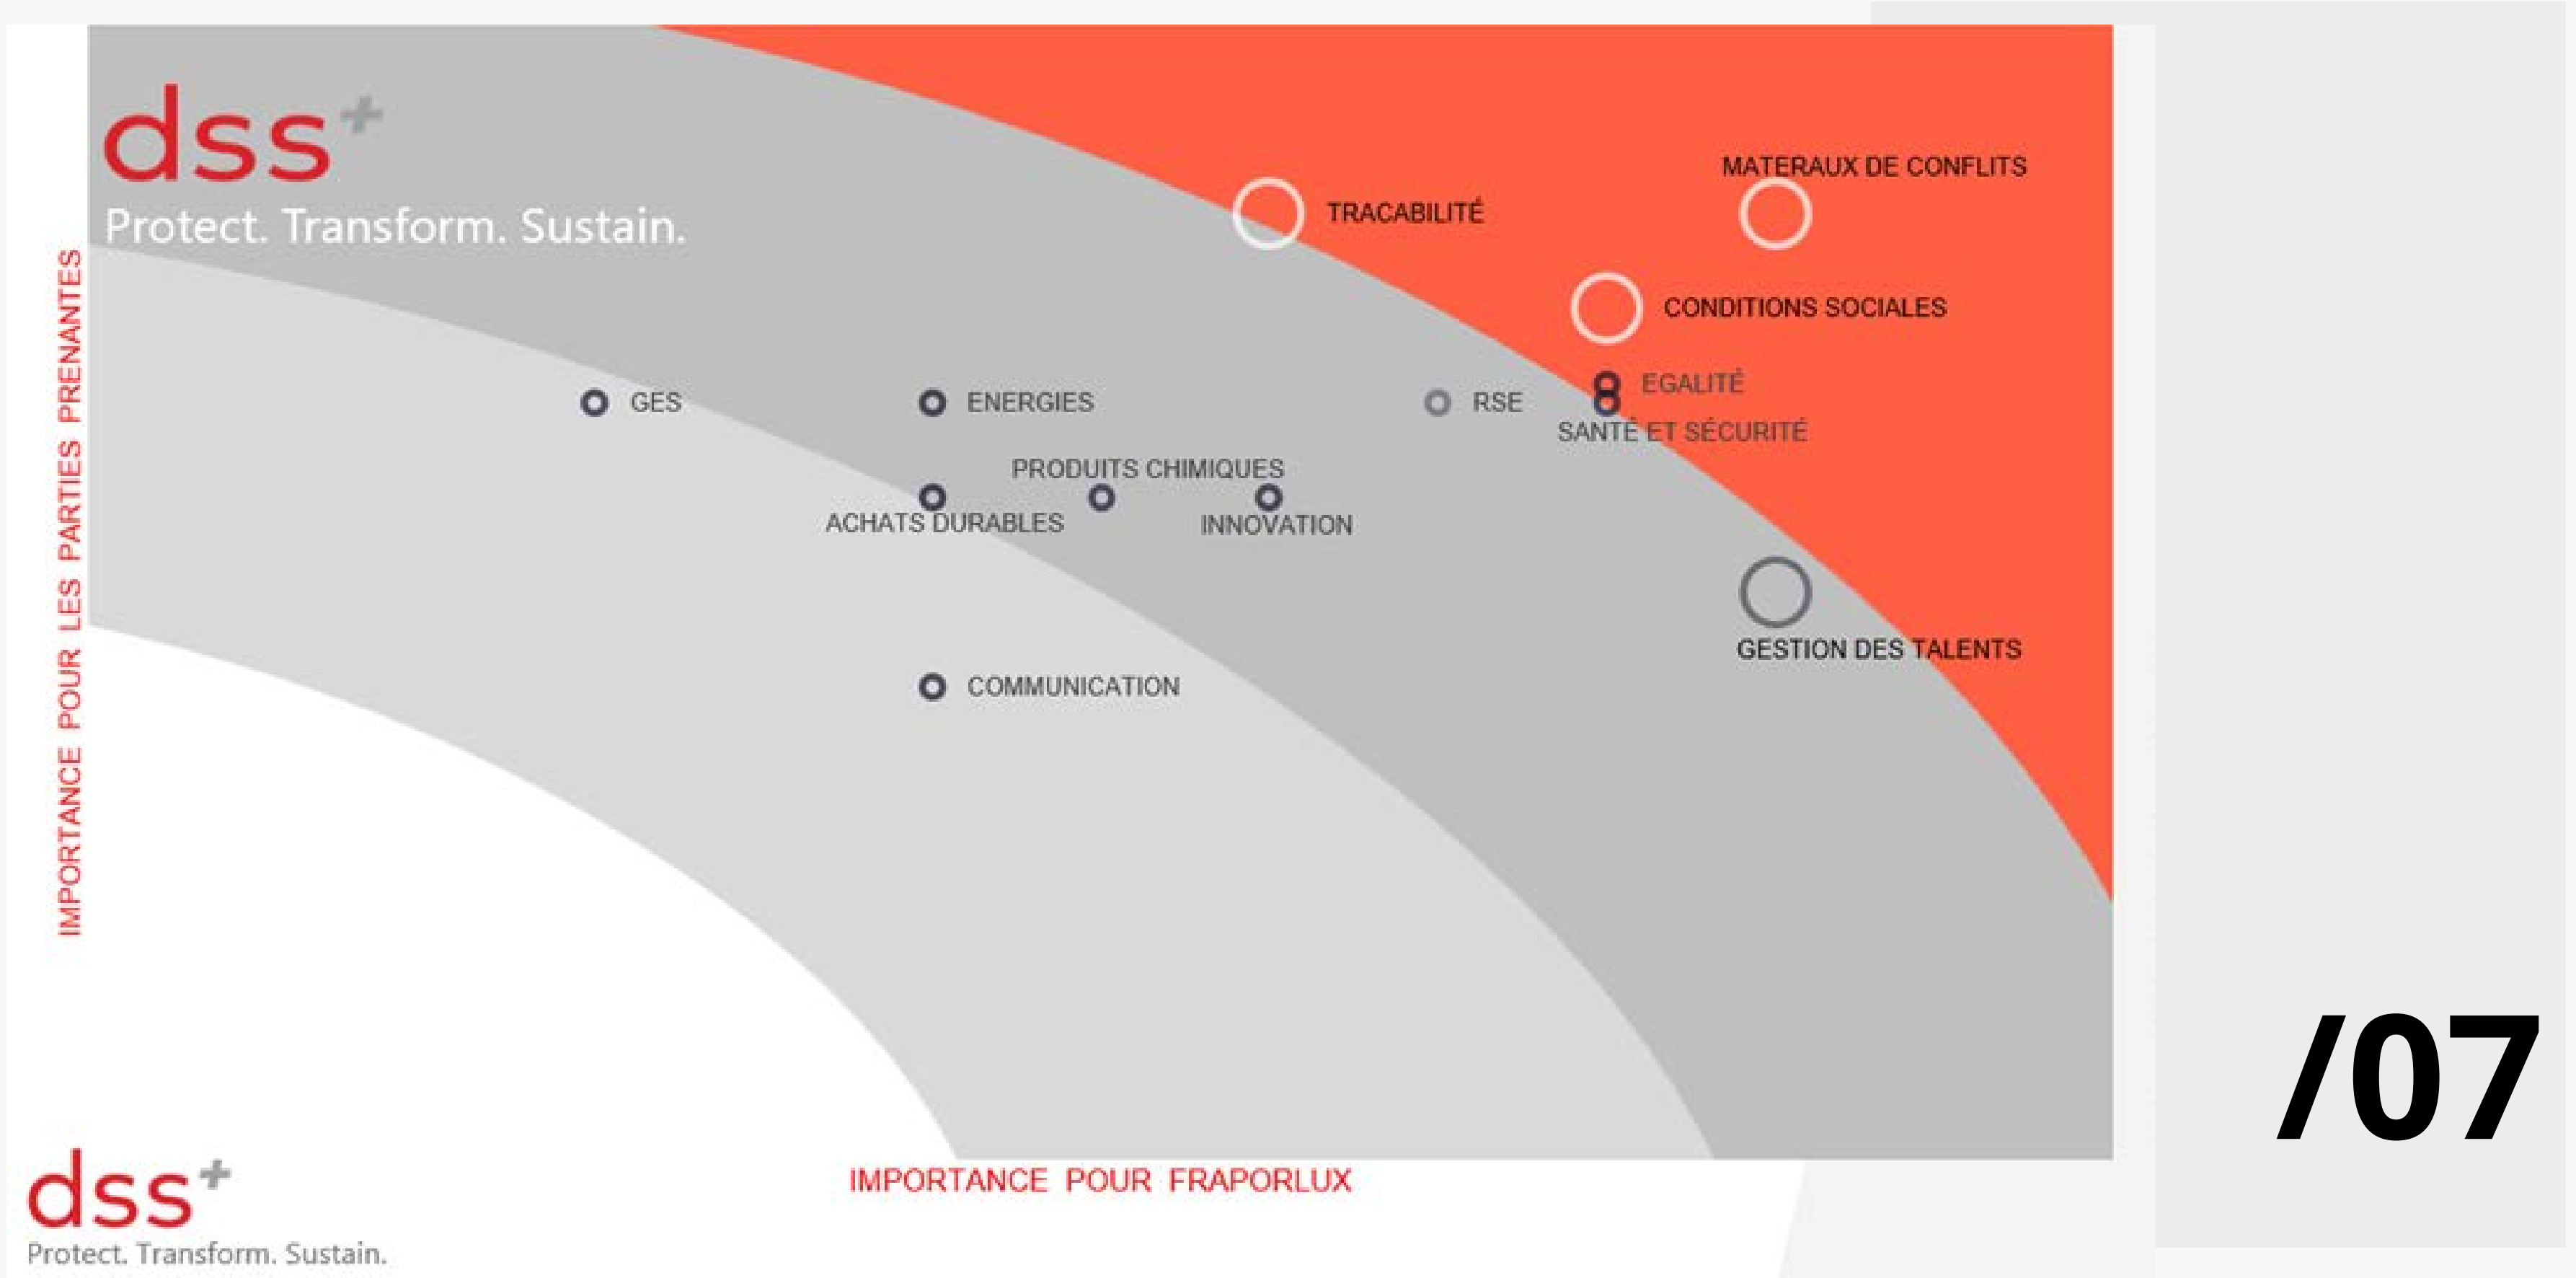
dss+
Protect. Transform. Sustain.

IMPORTANCE POUR LES PARTIES PRENANTES

MATERAUX DE CONFLITS
TRACABILITÉ
CONDITIONS SOCIALES
EGALITÉ
GES
ENERGIES
RSE
SANTÉ ET SÉCURITÉ
PRODUITS CHIMIQUES
ACHATS DURABLES
INNOVATION
GESTION DES TALENTS
COMMUNICATION

IMPORTANCE POUR FRAPORLUX

dss+
Protect. Transform. Sustain.

/07